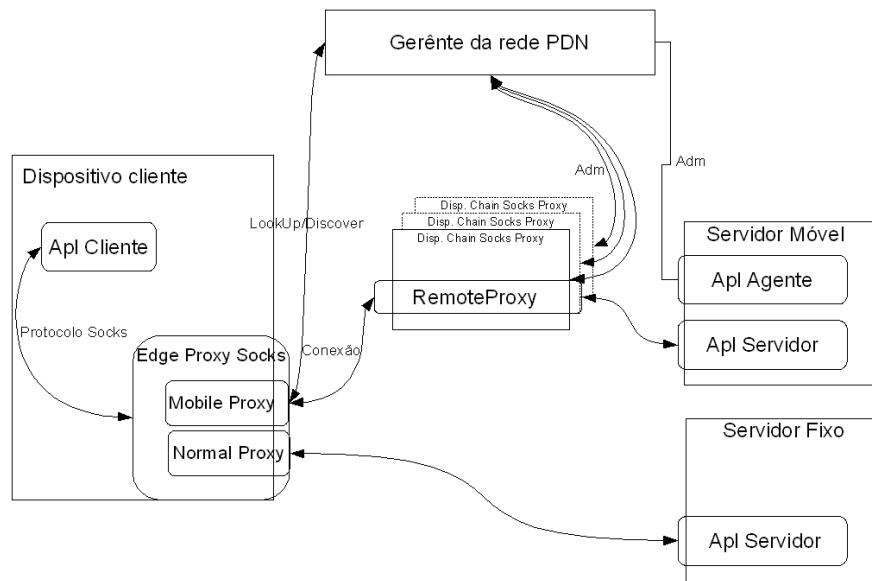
Gerênte da rede PDN

Dispositivo cliente

Apl Cliente

LookUp/Discover

Adm

Adm

Disp. Chain Socks Proxy

Disp. Chain Socks Proxy

Disp. Chain Socks Proxy

RemoteProxy

Servidor Móvel

Apl Agente

Apl Servidor

Protocolo Socks

Conexão

Edge Proxy Socks

Mobile Proxy

Normal Proxy

Servidor Fixo

Apl Servidor